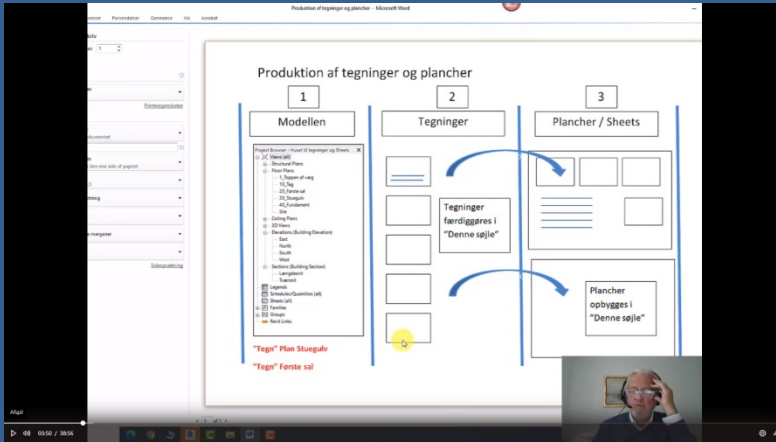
Produktion af tegninger og plancher – Microsoft Word

Forsendelser Gennemse Vis Acrobat

Printeregenskaber

Sideopsætning

Produktion af tegninger og plancher

1

Modellen

2

Tegninger

3

Plancher / Sheets

Project Browser - Huset til tegninger og Sheets
Views (all)
Structural Plans
Floor Plans
1_Toppen af væg
10_Tag
20_Første sal
30_Stueguly
40_Fundament
Site
Ceiling Plans
3D Views
Elevations (Building Elevation)
East
North
South
West
Sections (Building Section)
Længdesnit
Tværsnit
Legends
Schedules/Quantities (all)
Sheets (all)
Families
Groups
Revit Links

"Tegn" Plan Stueguly

"Tegn" Første sal

Tegninger færdiggøres i "Denne søjle"

Plancher opbygges i "Denne søjle"

Afspil

03:50 / 38:56